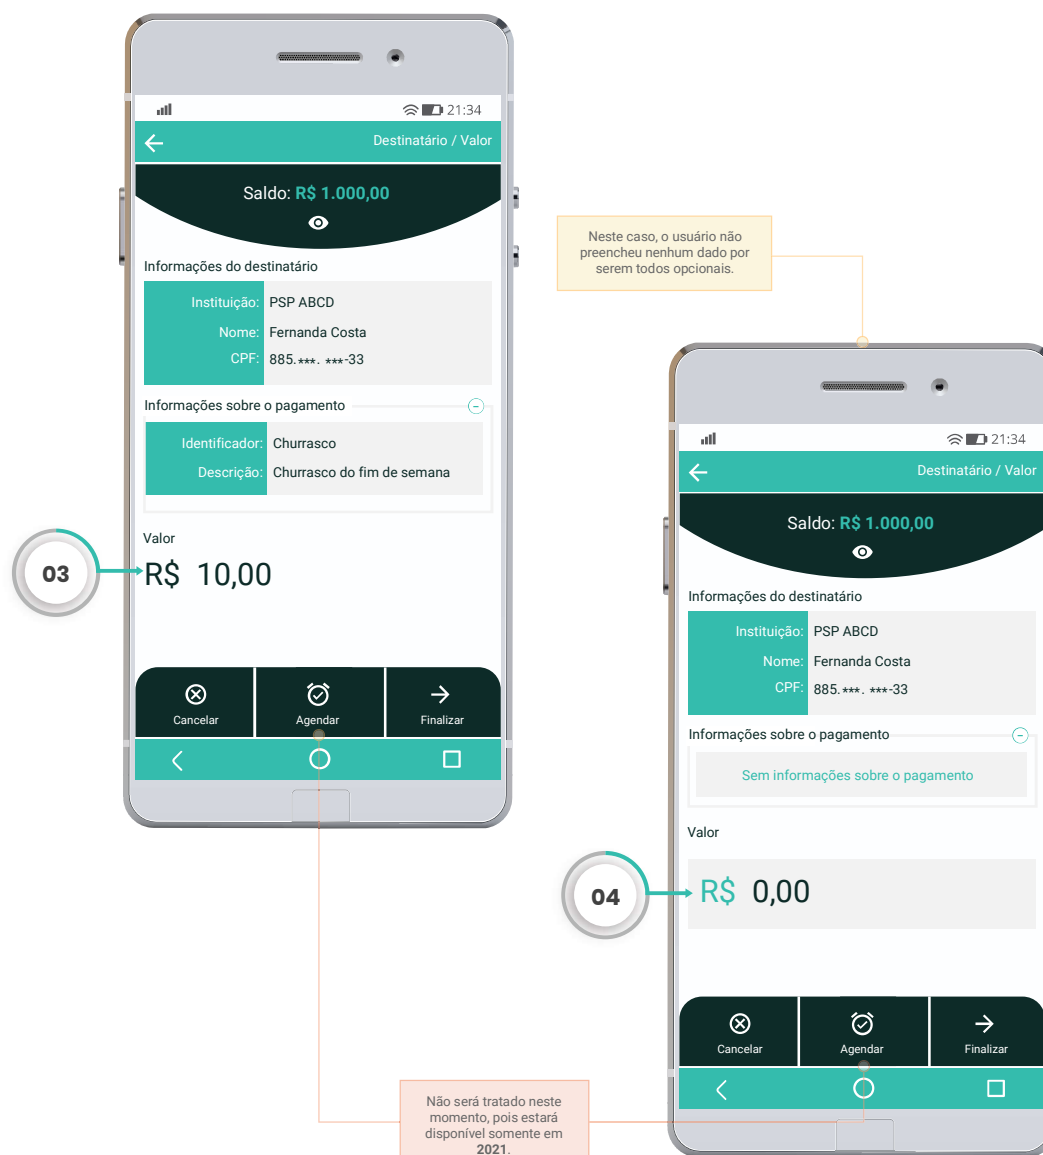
21:34

Destinatário / Valor

Saldo: R$ 1.000,00

Informações do destinatário

| Instituição: | PSP ABCD |
|---|---|
| Nome: | Fernanda Costa |
| CPF: | 885.***. ***-33 |

Informações sobre o pagamento

| Identificador: | Churrasco |
|---|---|
| Descrição: | Churrasco do fim de semana |

Valor

03

R$ 10,00

Cancelar

Agendar

Finalizar

Neste caso, o usuário não preencheu nenhum dado por serem todos opcionais.

21:34

Destinatário / Valor

Saldo: R$ 1.000,00

Informações do destinatário

| Instituição: | PSP ABCD |
|---|---|
| Nome: | Fernanda Costa |
| CPF: | 885.***. ***-33 |

Informações sobre o pagamento

Sem informações sobre o pagamento

Valor

04

R$ 0,00

Cancelar

Agendar

Finalizar

Não será tratado neste momento, pois estará disponível somente em 2021.